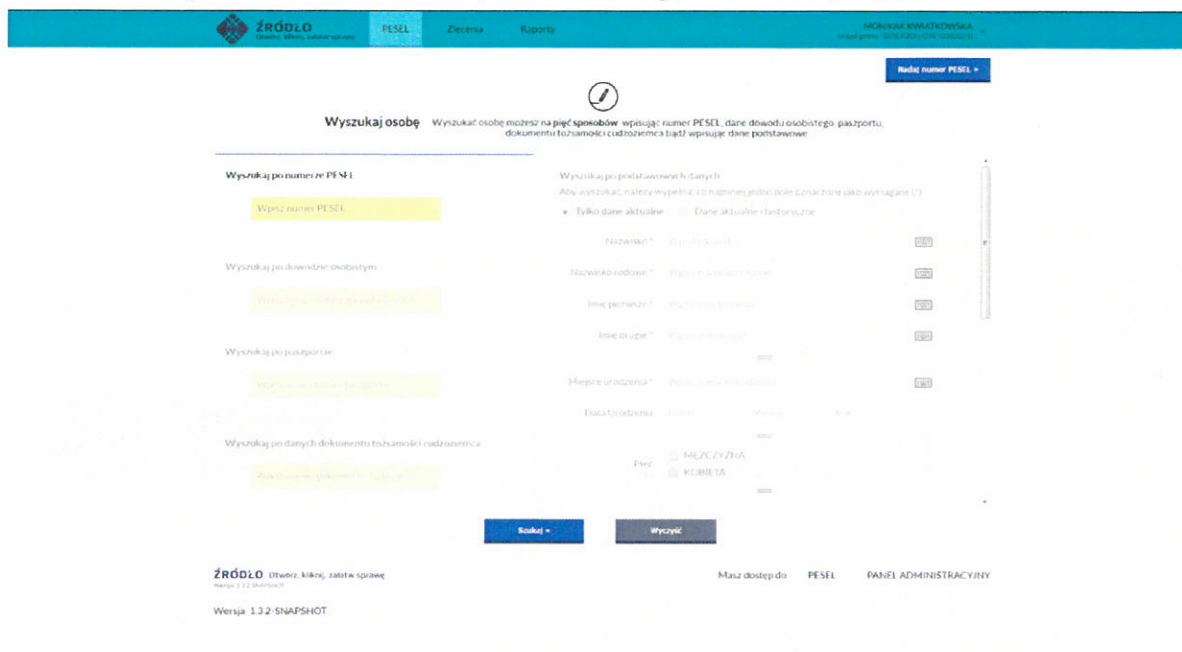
ŹRÓDŁO
Otwórz, kliknij, załatw sprawę

PESEL
Zlecenia
Raporty

MONIKA KWIATKOWSKA
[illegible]

Nadaj numer PESEL »

Wyszukaj osobę
Wyszukać osobę możesz na pięć sposobów wpisując numer PESEL, dane dowodu osobistego, paszportu, dokumentu tożsamości cudzoziemca bądź wpisując dane podstawowe

Wyszukaj po numerze PESEL
Wpisz numer PESEL

Wyszukaj po dowodzie osobistym
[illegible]

Wyszukaj po paszporcie
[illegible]

Wyszukaj po danych dokumentu tożsamości cudzoziemca
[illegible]

Wyszukaj po podstawowych danych
Aby wyszukać, należy wypełnić co najmniej jedno pole oznaczone jako wymagane (*)
Tylko dane aktualne
Dane aktualne i historyczne
Nazwisko *
Nazwisko rodowe *
Imię pierwsze *
Imię drugie *
Miejsce urodzenia *
Data Urodzenia
Dzień
Miesiąc
Rok
Płeć
MĘŻCZYZNA
KOBIETA

Szukaj »
Wyczyść

ŹRÓDŁO Otwórz, kliknij, załatw sprawę
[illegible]

Masz dostęp do
PESEL
PANEL ADMINISTRACYJNY

Wersja 1.3.2-SNAPSHOT